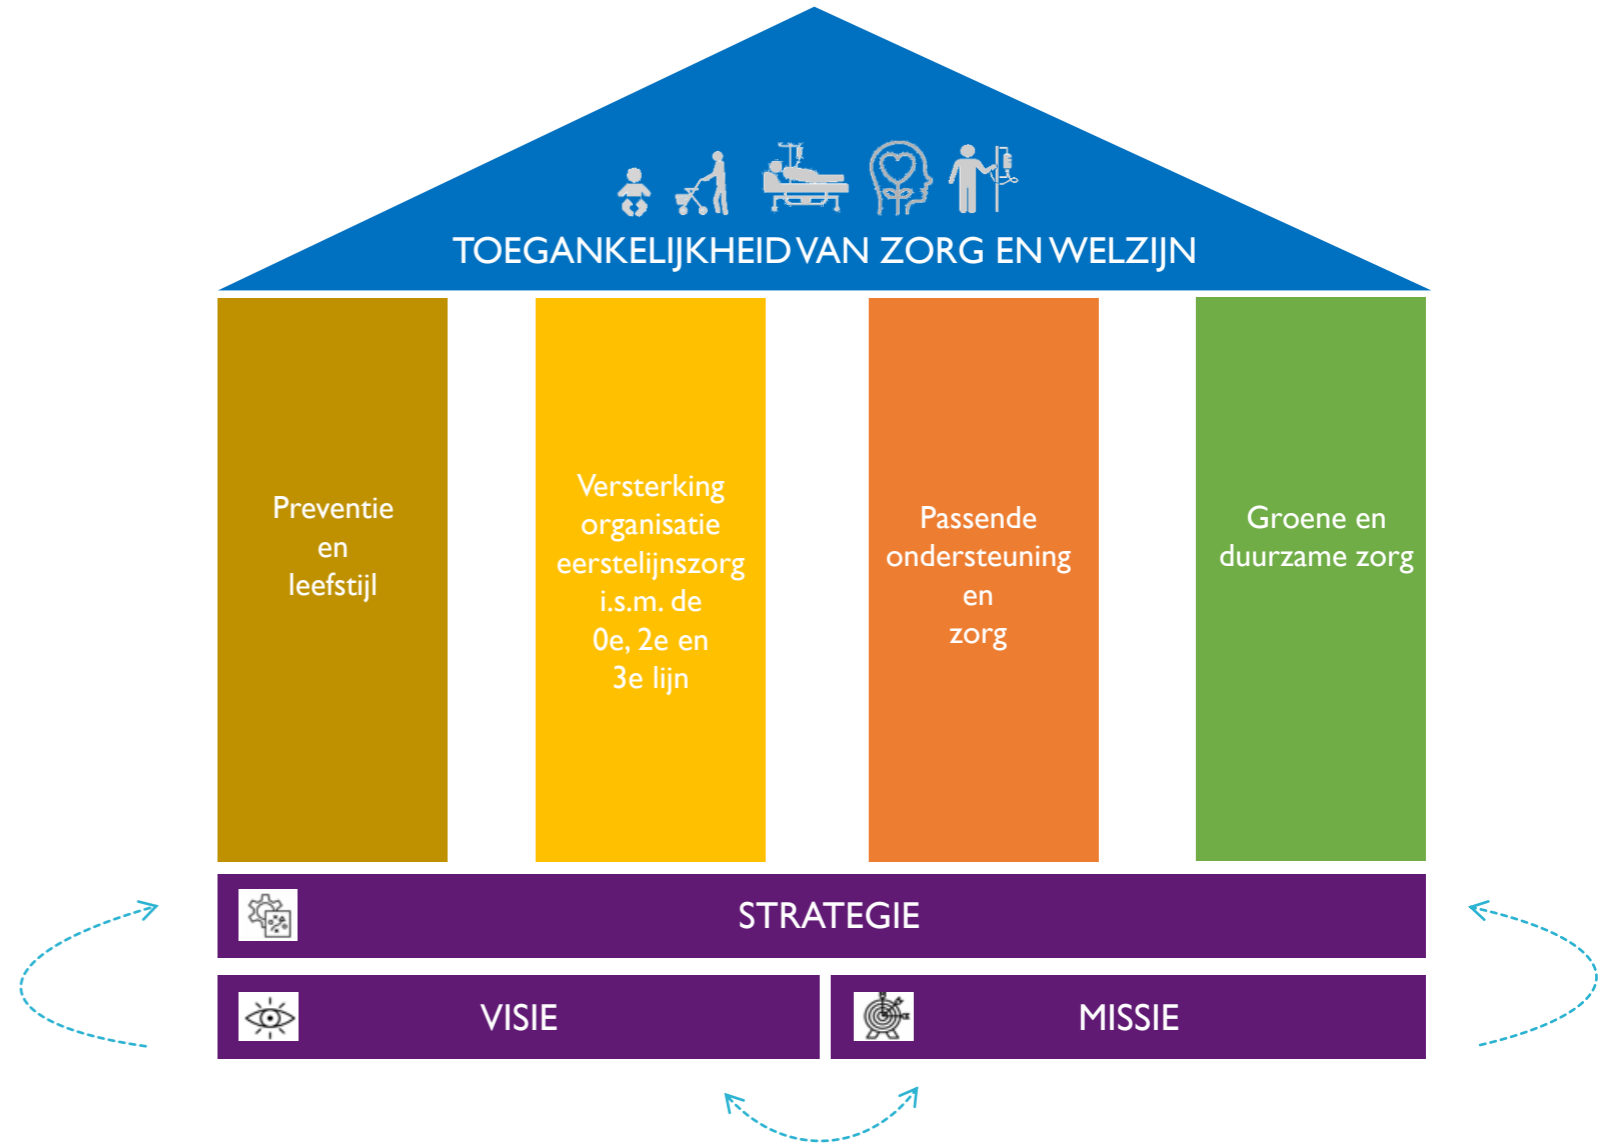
TOEGANKELIJKHEID VAN ZORG EN WELZIJN

Preventie en leefstijl

Versterking organisatie eerstelijnszorg i.s.m. de 0e, 2e en 3e lijn

Passende ondersteuning en zorg

Groene en duurzame zorg

STRATEGIE

VISIE

MISSIE